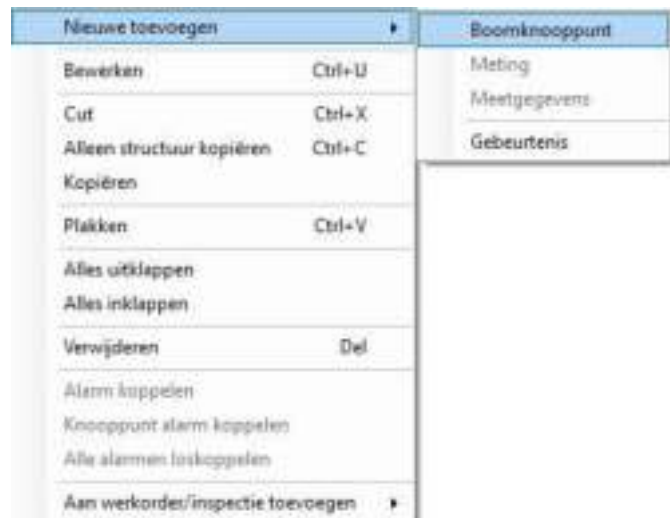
Nieuwe toevoegen ▸
Boomknooppunt
Meting
Meetgegevens
Gebeurtenis

Bewerken Ctrl+U

Cut Ctrl+X
Alleen structuur kopiëren Ctrl+C
Kopiëren

Plakken Ctrl+V

Alles uitklappen
Alles inklappen

Verwijderen Del

Alarm koppelen
Knooppunt alarm koppelen
Alle alarmen loskoppelen

Aan werkorder/inspectie toevoegen ▸